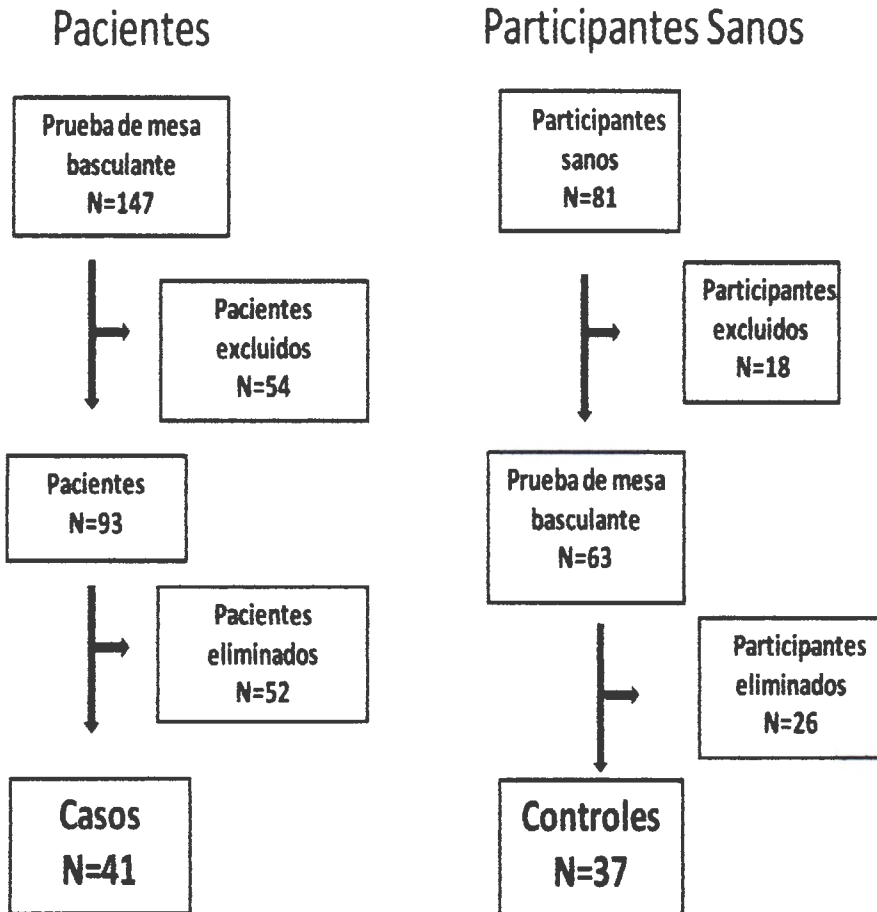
Pacientes

Prueba de mesa basculante
N=147

Pacientes excluidos
N=54

Pacientes
N=93

Pacientes eliminados
N=52

Casos
N=41

Participantes Sanos

Participantes sanos
N=81

Participantes excluidos
N=18

Prueba de mesa basculante
N=63

Participantes eliminados
N=26

Controles
N=37